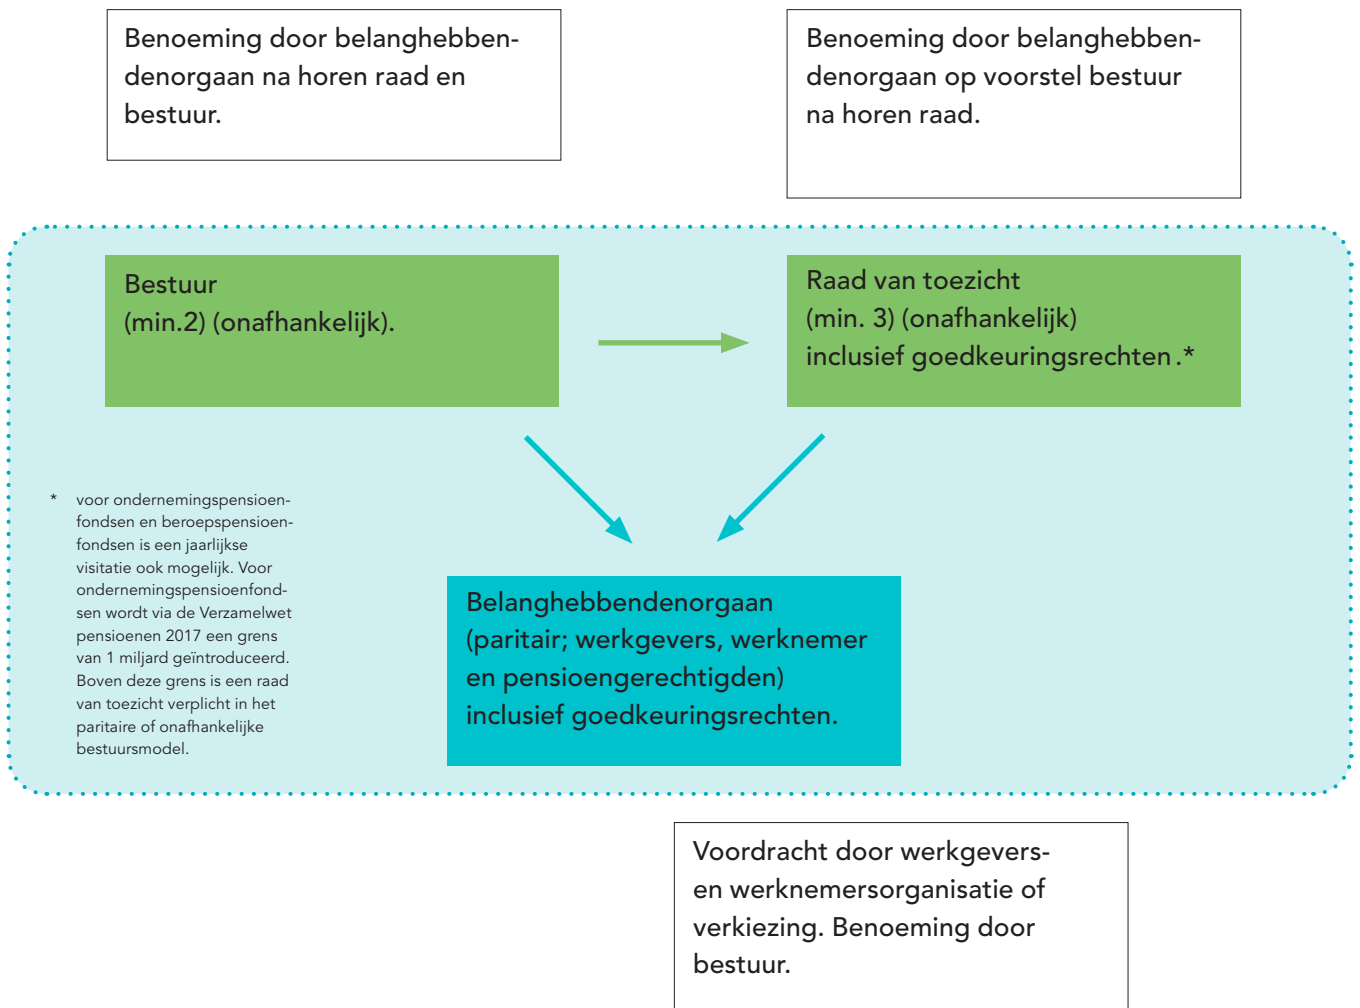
Benoeming door belanghebbendenorgaan na horen raad en bestuur.

Benoeming door belanghebbendenorgaan op voorstel bestuur na horen raad.

Bestuur
(min.2) (onafhankelijk).

Raad van toezicht
(min. 3) (onafhankelijk)
inclusief goedkeuringsrechten .*

* voor ondernemingspensioenfondsen en beroepspensioenfondsen is een jaarlijkse visitatie ook mogelijk. Voor ondernemingspensioenfondsen wordt via de Verzamelwet pensioenen 2017 een grens van 1 miljard geïntroduceerd. Boven deze grens is een raad van toezicht verplicht in het paritaire of onafhankelijke bestuursmodel.

Belanghebbendenorgaan
(paritair; werkgevers, werknemer en pensioengerechtigden)
inclusief goedkeuringsrechten.

Voordracht door werkgevers- en werknemersorganisatie of verkiezing. Benoeming door bestuur.